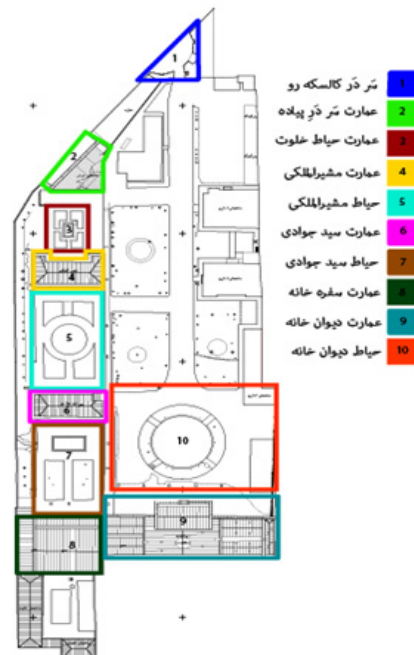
1 سَر دَرِ کالسکه رو
2 عمارت سَر دَرِ پیاده
3 عمارت حیاط خلوت
4 عمارت مشیرالملکی
5 حیاط مشیرالملکی
6 عمارت سید جوادی
7 حیاط سید جوادی
8 عمارت سفره خانه
9 عمارت دیوان خانه
10 حیاط دیوان خانه

1
2
3
4
5
6
7
8
9
10